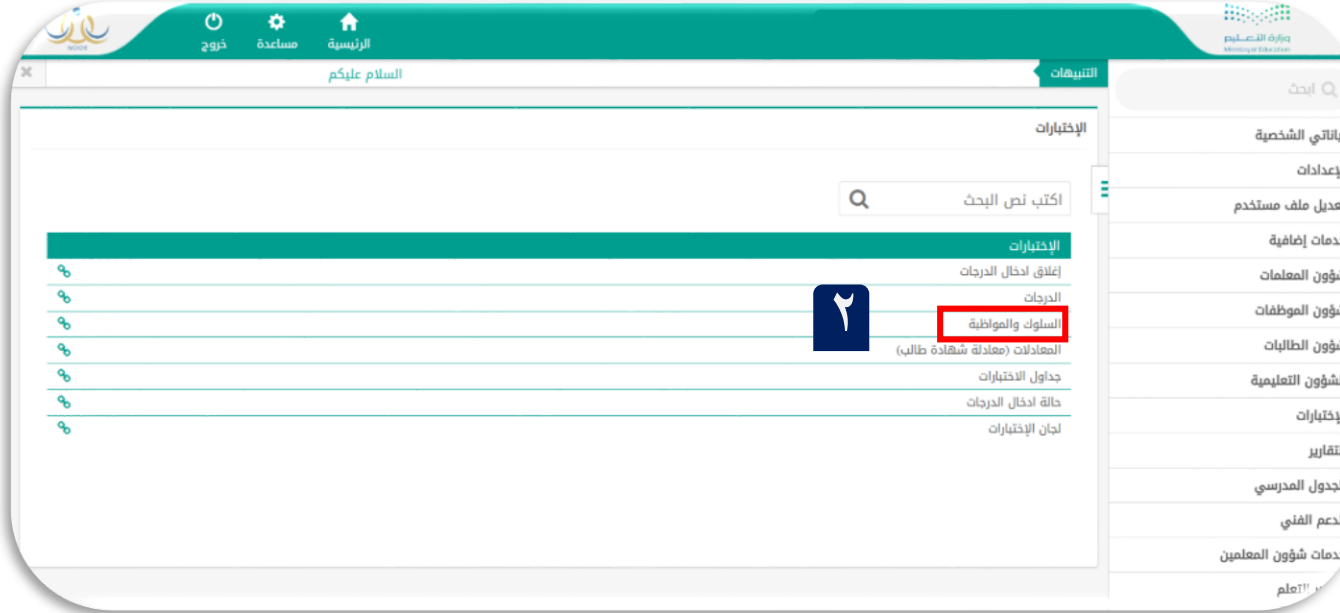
NOOR

خروج
مساعدة
الرئيسية

وزارة التعليم
Ministry of Education

التنبيهات
السلام عليكم

ابحث

الإختبارات

اكتب نص البحث

| الإختبارات |
|---|
| إغلاق ادخال الدرجات |
| الدرجات |
| السلوك والمواظبة |
| المعادلات (معادلة شهادة طالب) |
| جداول الاختبارات |
| حالة ادخال الدرجات |
| لجان الإختبارات |

٢

بياناتي الشخصية
إعدادات
تعديل ملف مستخدم
خدمات إضافية
شؤون المعلمات
شؤون الموظفات
شؤون الطالبات
الشؤون التعليمية
الإختبارات
التقارير
الجدول المدرسي
الدعم الفني
خدمات شؤون المعلمين
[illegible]علم